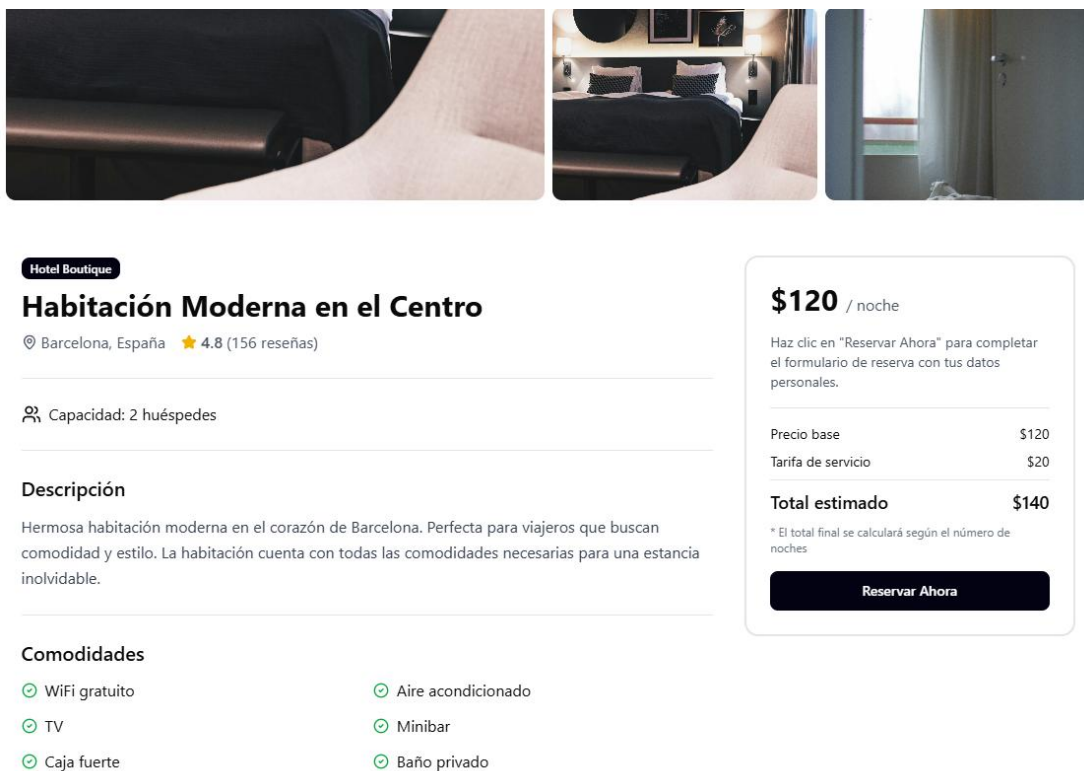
Hotel Boutique

Habitación Moderna en el Centro

Barcelona, España 4.8 (156 reseñas)

Capacidad: 2 huéspedes

Descripción

Hermosa habitación moderna en el corazón de Barcelona. Perfecta para viajeros que buscan comodidad y estilo. La habitación cuenta con todas las comodidades necesarias para una estancia inolvidable.

Comodidades

WiFi gratuito

TV

Caja fuerte

Aire acondicionado

Minibar

Baño privado

$120 / noche

Haz clic en "Reservar Ahora" para completar el formulario de reserva con tus datos personales.

| Precio base | $120 |
|---|---|
| Tarifa de servicio | $20 |
| Total estimado | $140 |

* El total final se calculará según el número de noches

Reservar Ahora